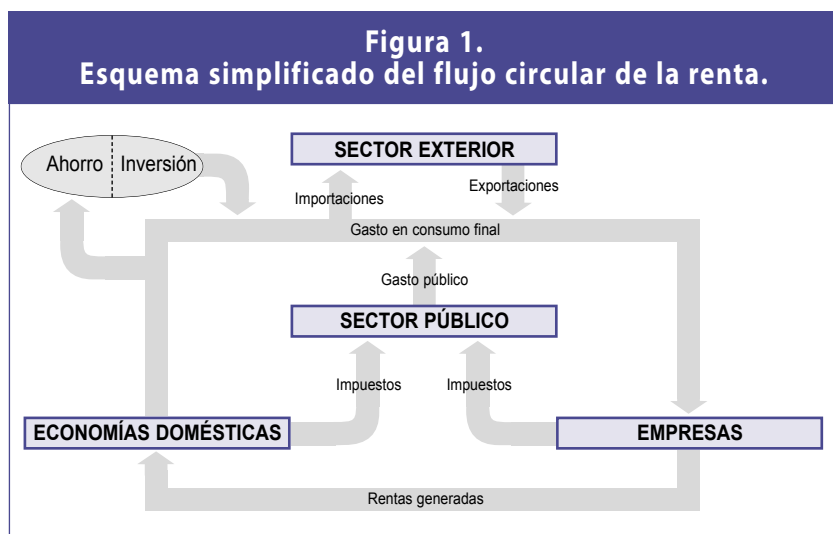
Figura 1.
Esquema simplificado del flujo circular de la renta.

Ahorro | Inversión

SECTOR EXTERIOR

Importaciones

Exportaciones

Gasto en consumo final

Gasto público

SECTOR PÚBLICO

Impuestos

Impuestos

ECONOMÍAS DOMÉSTICAS

EMPRESAS

Rentas generadas